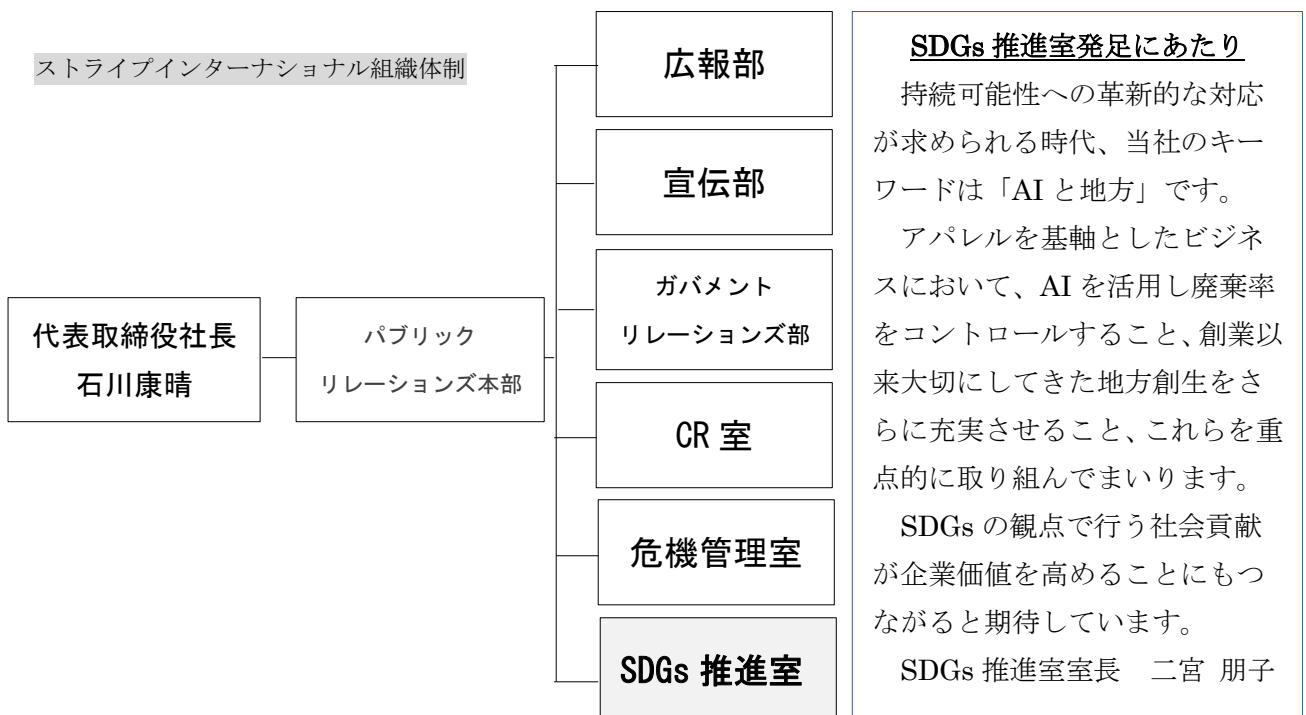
ストライプインターナショナル組織体制

代表取締役社長
石川康晴

パブリック
リレーションズ本部

広報部

宣伝部

ガバメント
リレーションズ部

CR 室

危機管理室

SDGs 推進室

SDGs 推進室発足にあたり

持続可能性への革新的な対応が求められる時代、当社のキーワードは「AI と地方」です。

アパレルを基軸としたビジネスにおいて、AI を活用し廃棄率をコントロールすること、創業以来大切にしてきた地方創生をさらに充実させること、これらを重点的に取り組んでまいります。

SDGs の観点で行う社会貢献が企業価値を高めることにもつながると期待しています。

SDGs 推進室室長　二宮 朋子